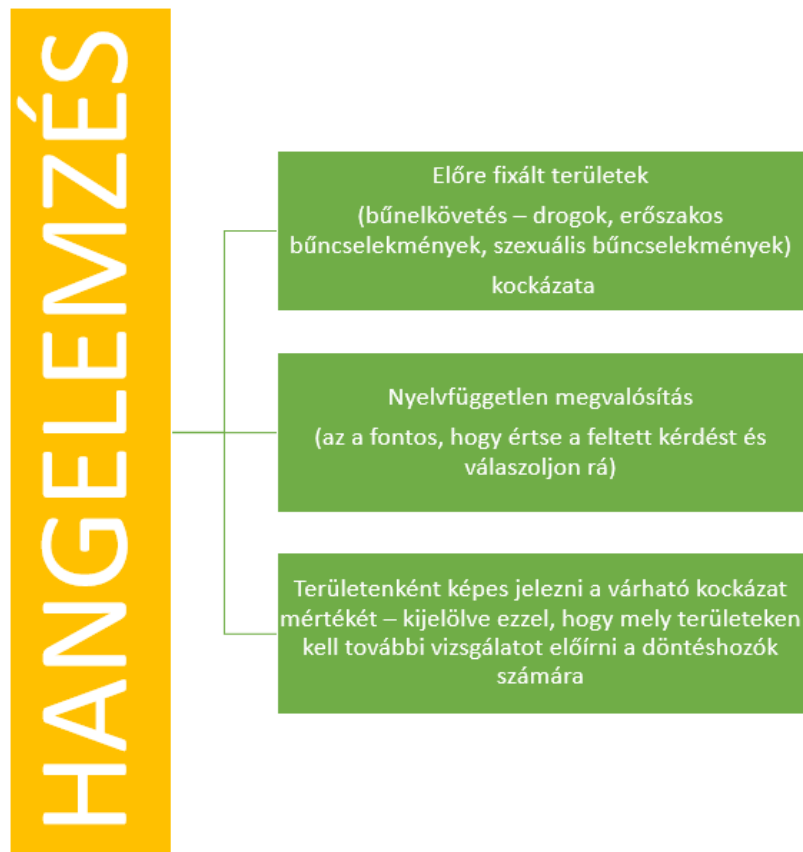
HANGELEMZÉS

Előre fixált területek
(bűnelkövetés – drogok, erőszakos bűncselekmények, szexuális bűncselekmények) kockázata

Nyelvfüggetlen megvalósítás
(az a fontos, hogy értse a feltett kérdést és válaszoljon rá)

Területenként képes jelezni a várható kockázat mértékét – kijelölve ezzel, hogy mely területeken kell további vizsgálatot előírni a döntéshozók számára